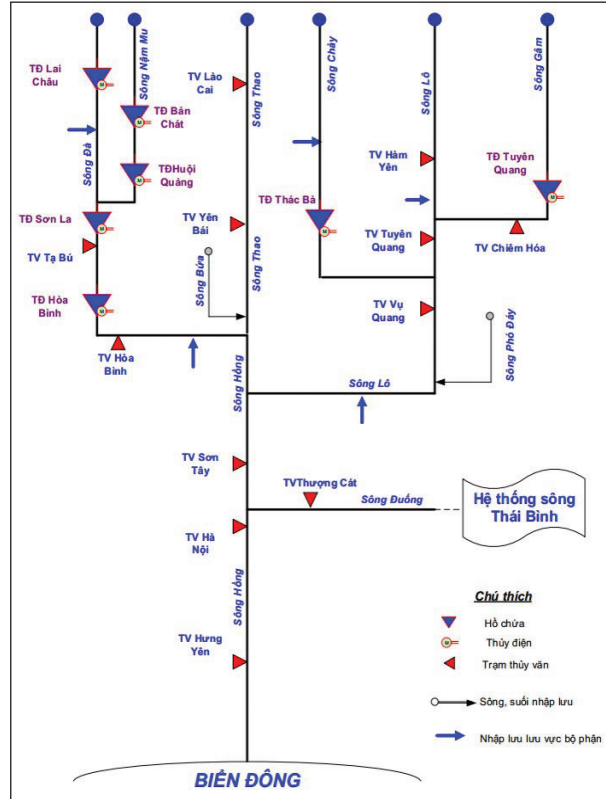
TĐ Lai Châu

Sông Nậm Mu

TĐ Bản Chát

Sông Đà

TĐHuội Quảng

TĐ Sơn La

TV Tạ Bú

TĐ Hòa Bình

TV Hòa Bình

TV Lào Cai

Sông Thao

TV Yên Bái

Sông Bứa

Sông Thao

Sông Hồng

TV Sơn Tây

TV Hà Nội

Sông Hồng

TV Hưng Yên

Sông Chảy

TĐ Thác Bà

Sông Lô

TV Hàm Yên

TV Tuyên Quang

TV Vụ Quang

Sông Phó Đáy

Sông Lô

Sông Gâm

TĐ Tuyên Quang

TV Chiêm Hóa

TVThượng Cát

Sông Đuống

Hệ thống sông Thái Bình

Chú thích

Hồ chứa

Thủy điện

Trạm thủy văn

Sông, suối nhập lưu

Nhập lưu lưu vực bộ phận

BIỂN ĐÔNG